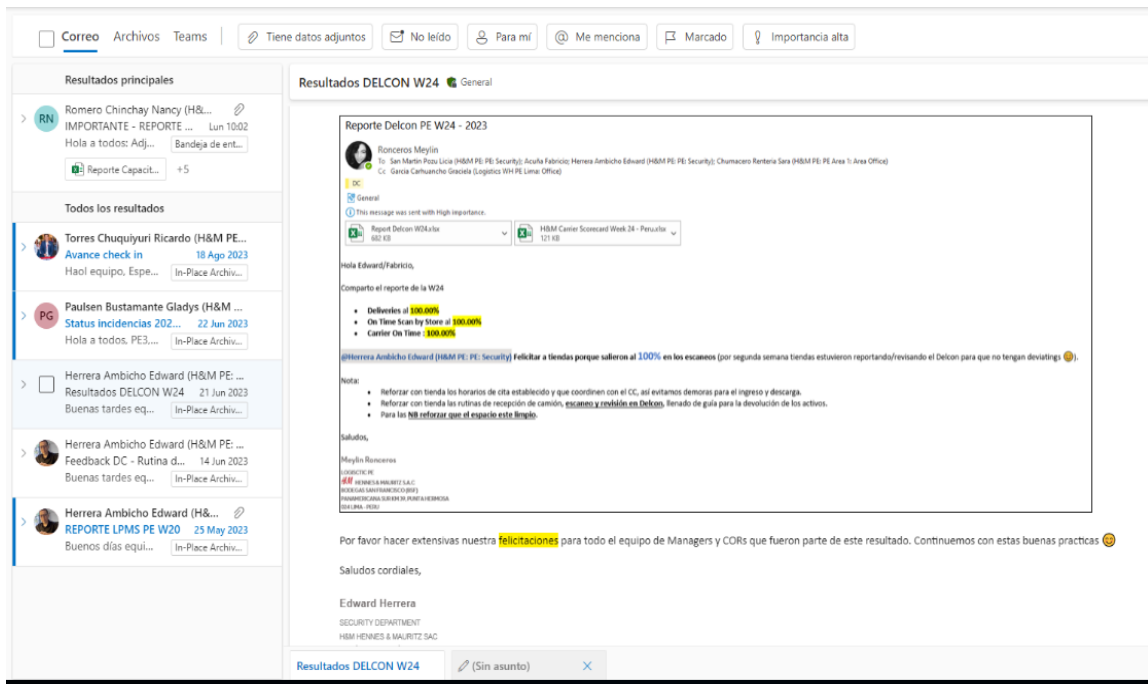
Correo Archivos Teams | Tiene datos adjuntos | No leído | Para mí | Me menciona | Marcado | Importancia alta

Resultados principales

RN Romero Chinchay Nancy (H&...
IMPORTANTE - REPORTE ... Lun 10:02
Hola a todos: Adj... Bandeja de ent...
Reporte Capacit... +5

Todos los resultados

Torres Chuquiyuri Ricardo (H&M PE...
Avance check in 18 Ago 2023
Haol equipo, Espe... In-Place Archiv...

PG Paulsen Bustamante Gladys (H&M ...
Status incidencias 202... 22 Jun 2023
Hola a todos, PE3.... In-Place Archiv...

Herrera Ambicho Edward (H&M PE: ...
Resultados DELCON W24 21 Jun 2023
Buenas tardes eq... In-Place Archiv...

Herrera Ambicho Edward (H&M PE: ...
Feedback DC - Rutina d... 14 Jun 2023
Buenas tardes eq... In-Place Archiv...

Herrera Ambicho Edward (H&...
REPORTE LPMS PE W20 25 May 2023
Buenos días equi... In-Place Archiv...

Resultados DELCON W24 General

Reporte Delcon PE W24 - 2023

Ronceros Meylin
To San Martin Pozu Licia (H&M PE: PE: Security); Acuña Fabricio; Herrera Ambicho Edward (H&M PE: PE: Security); Chumacero Renteria Sara (H&M PE Area 1: Area Office)
Cc Garcia Carhuancho Graciela (Logistics WH PE Lima: Office)
DC
General
This message was sent with High importance.
Report Delcon W24.xlsx 662 KB
H&M Carrier Scorecard Week 24 - Peru.xlsx 121 KB

Hola Edward/Fabricio,

Comparto el reporte de la W24

• Deliveries al 100.00%
• On Time Scan by Store al 100.00%
• Carrier On Time : 100.00%

@Herrera Ambicho Edward (H&M PE: PE: Security) Felicitar a tiendas porque salieron al 100% en los escaneos (por segunda semana tiendas estuvieron reportando/revisando el Delcon para que no tengan deviatings).

Nota:
• Reforzar con tienda los horarios de cita establecido y que coordinen con el CC, así evitamos demoras para el ingreso y descarga.
• Reforzar con tienda las rutinas de recepción de camión, escaneo y revisión en Delcon, llenado de guía para la devolución de los activos.
• Para las NB reforzar que el espacio este limpio.

Saludos,

Meylin Ronceros
LOGISTIC PE
H&M HENNES & MAURITZ S.A.C
BODEGAS SAN FRANCISCO (BSF)
PANAMERICANA SUR KM 39 PUNTA HERMOSA
934 LIMA - PERU

Por favor hacer extensivas nuestra felicitaciones para todo el equipo de Managers y CORs que fueron parte de este resultado. Continuemos con estas buenas practicas

Saludos cordiales,

Edward Herrera
SECURITY DEPARTMENT
H&M HENNES & MAURITZ SAC

Resultados DELCON W24 | (Sin asunto) ×